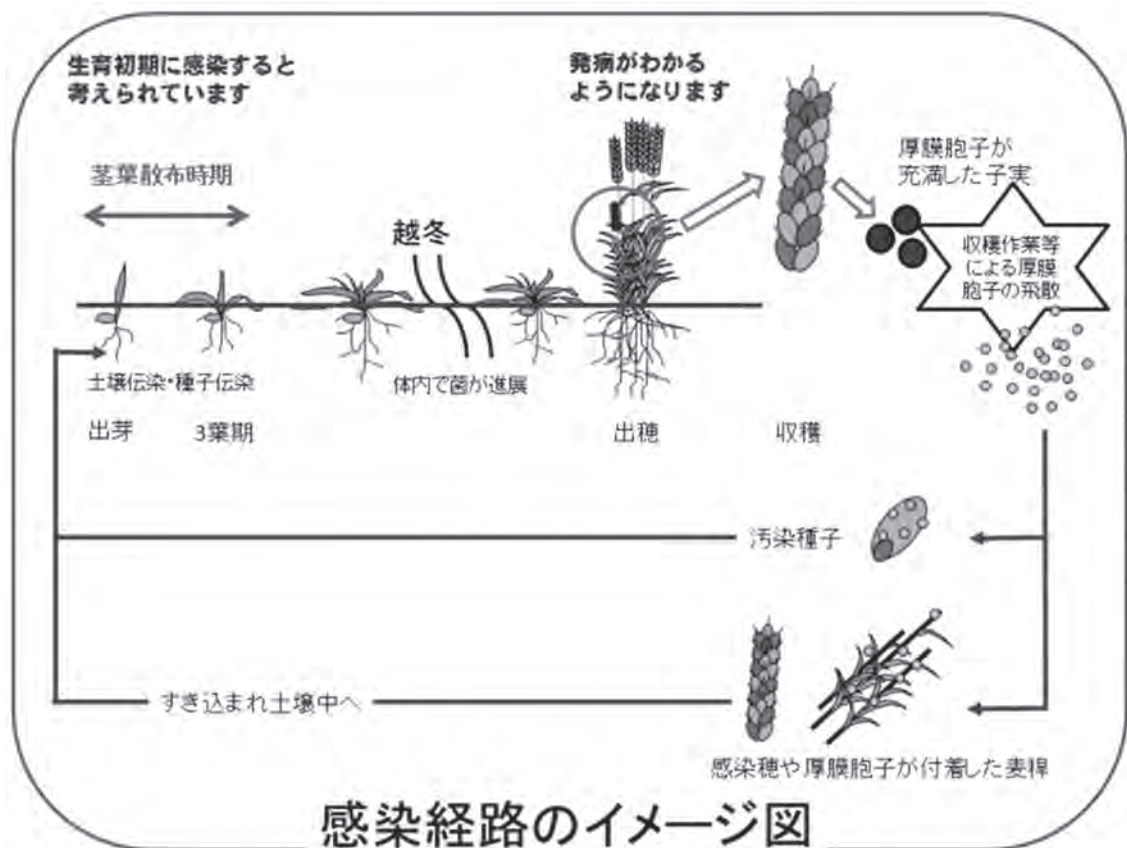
生育初期に感染すると考えられています

発病がわかるようになります

茎葉散布時期

厚膜胞子が充満した子実

越冬

収穫作業等による厚膜胞子の飛散

土壌伝染・種子伝染

体内で菌が進展

出芽

3葉期

出穂

収穫

汚染種子

すき込まれ土壌中へ

感染穂や厚膜胞子が付着した麦稈

感染経路のイメージ図